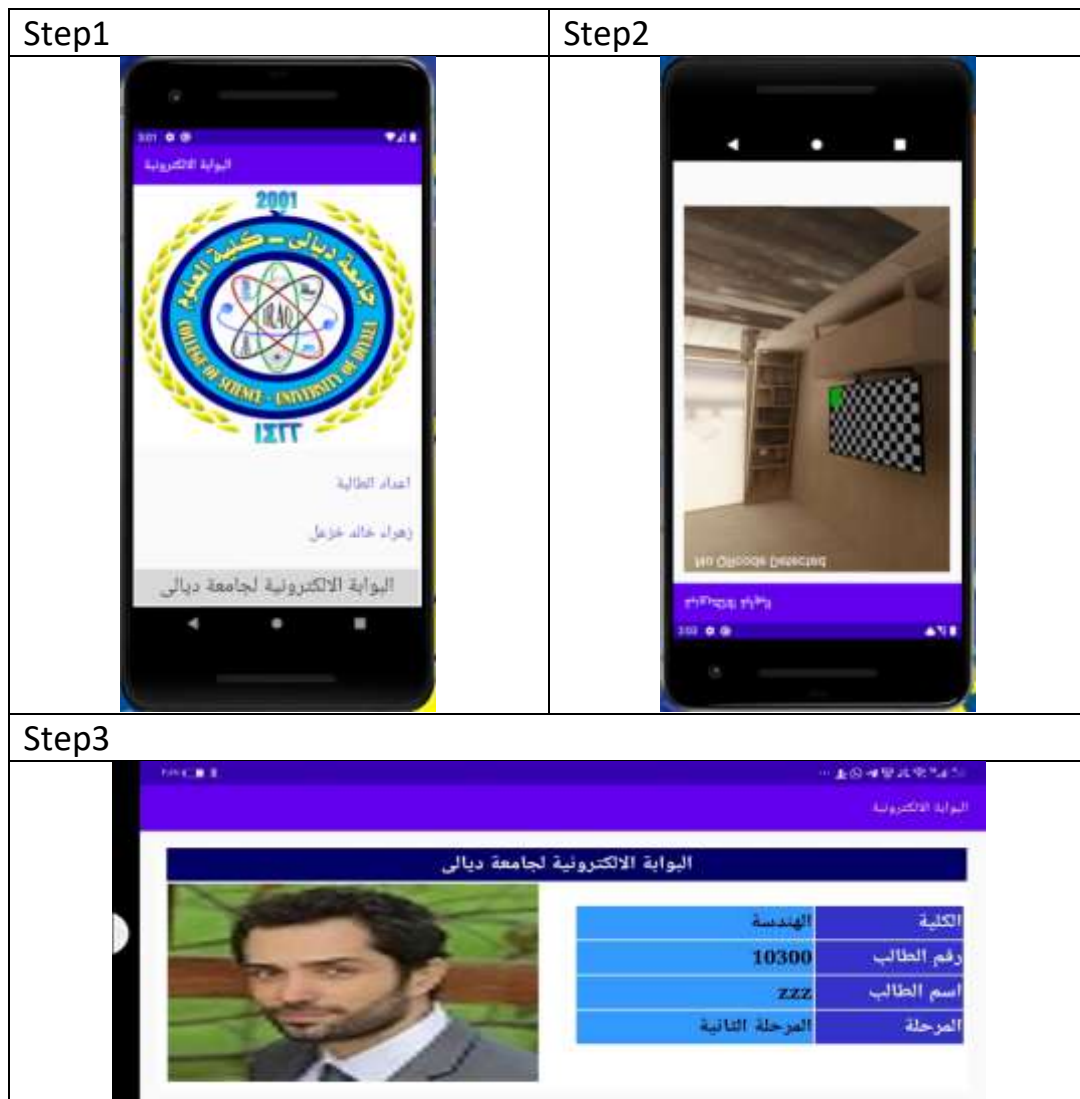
| Step1 | Step2 |
|---|---|
| 3:01 البوابة الالكترونية 2001 جامعة ديالى - كلية العلوم COLLEGE OF SCIENCE - UNIVERSITY OF DIYALA IRAQ ١٤٢٢ اعداد الطالبة زهراء خالد خزعل البوابة الالكترونية لجامعة ديالى | No Barcode Detected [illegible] 3:02 |

Step3

البوابة الالكترونية

البوابة الالكترونية لجامعة ديالى

| | |
|---|---|
| الكلية | الهندسة |
| رقم الطالب | 10300 |
| اسم الطالب | zzz |
| المرحلة | المرحلة الثانية |